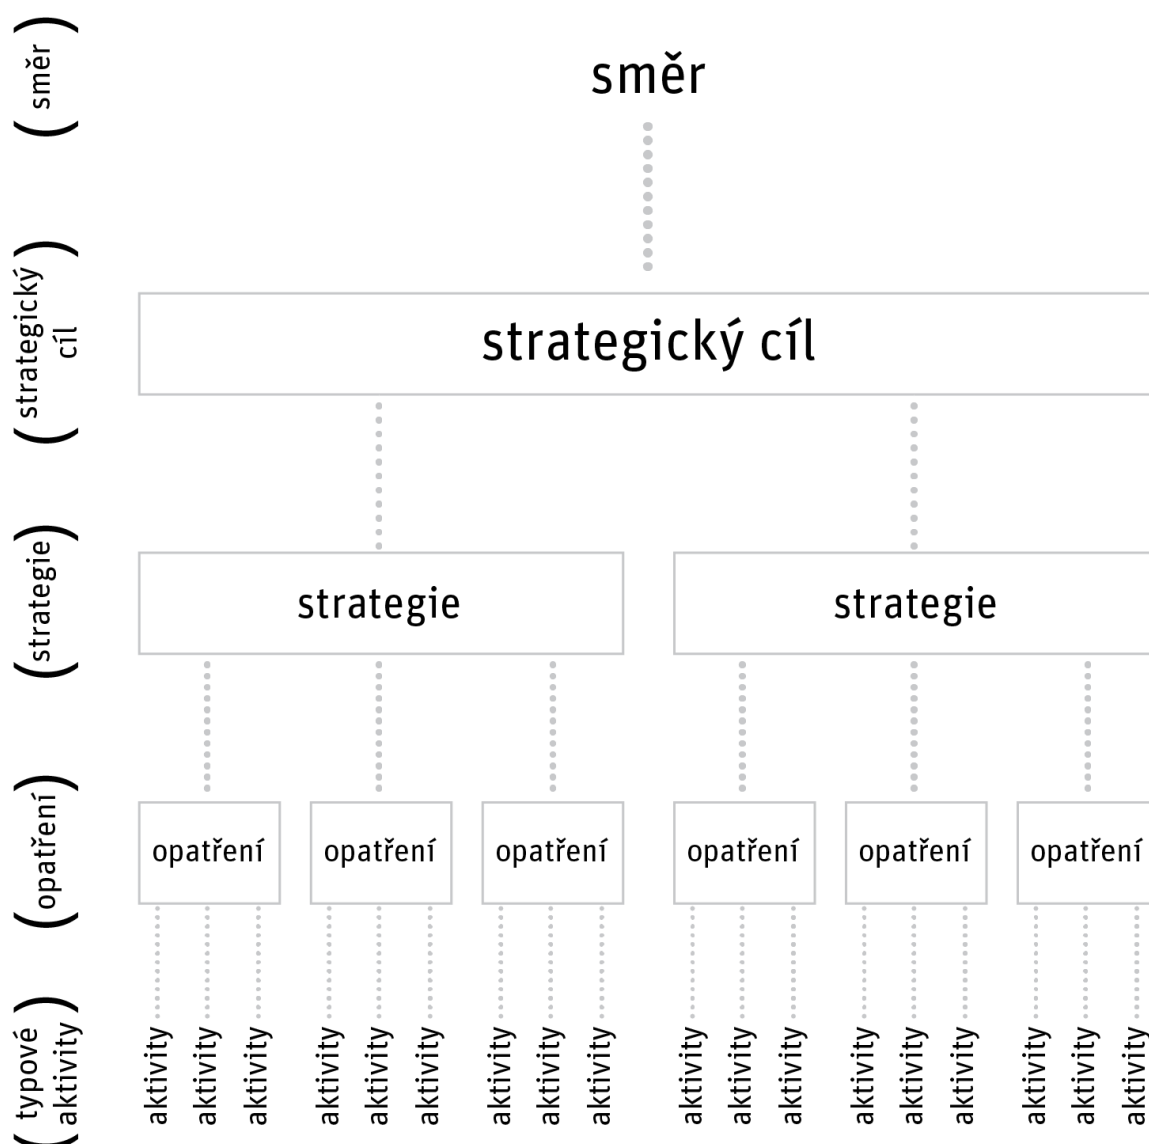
(směr)

(strategický cíl)

(strategie)

(opatření)

(typové aktivity)

směr

strategický cíl

strategie

strategie

opatření

opatření

opatření

opatření

opatření

opatření

aktivity aktivity aktivity aktivity aktivity aktivity aktivity aktivity aktivity aktivity aktivity aktivity aktivity aktivity aktivity aktivity aktivity aktivity